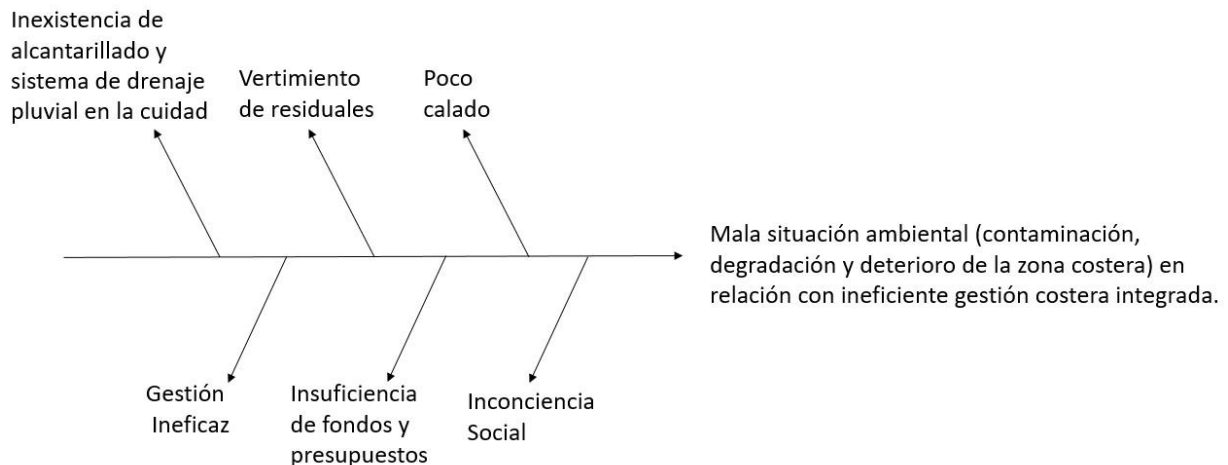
Inexistencia de alcantarillado y sistema de drenaje pluvial en la cuidad

Vertimiento de residuales

Poco calado

Mala situación ambiental (contaminación, degradación y deterioro de la zona costera) en relación con ineficiente gestión costera integrada.

Gestión Ineficaz

Insuficiencia de fondos y presupuestos

Inconciencia Social